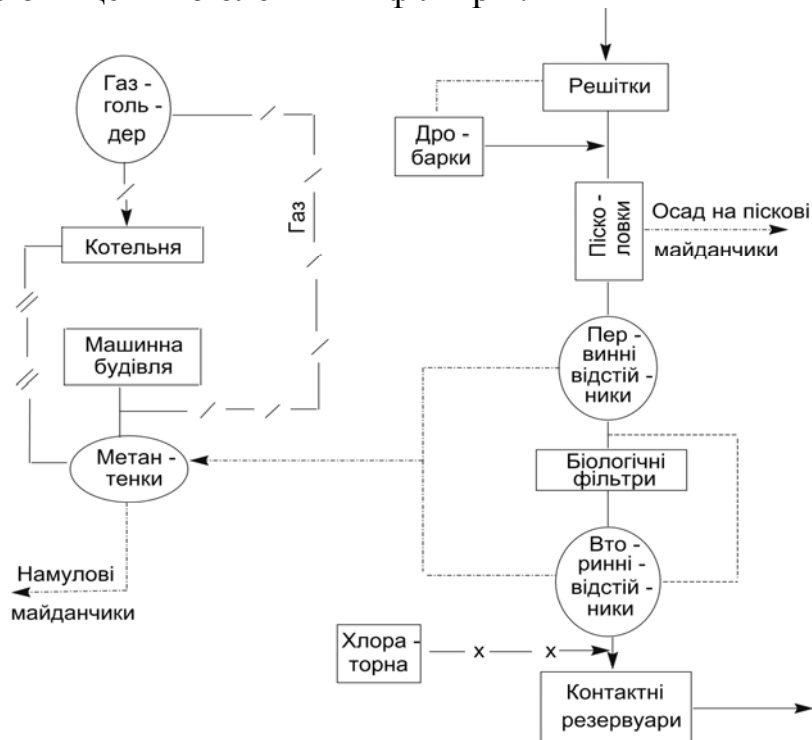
Газ - голь - дер

Котельня

Газ

Машинна будівля

Метан - тенки

Намулові майданчики

Решітки

Дро - барки

Піско - ловки

Осад на піскові майданчики

Пер - винні відстій - ники

Біологічні фільтри

Вто - ринні - відстій - ники

Хлора - торна

х

х

Контактні резервуари